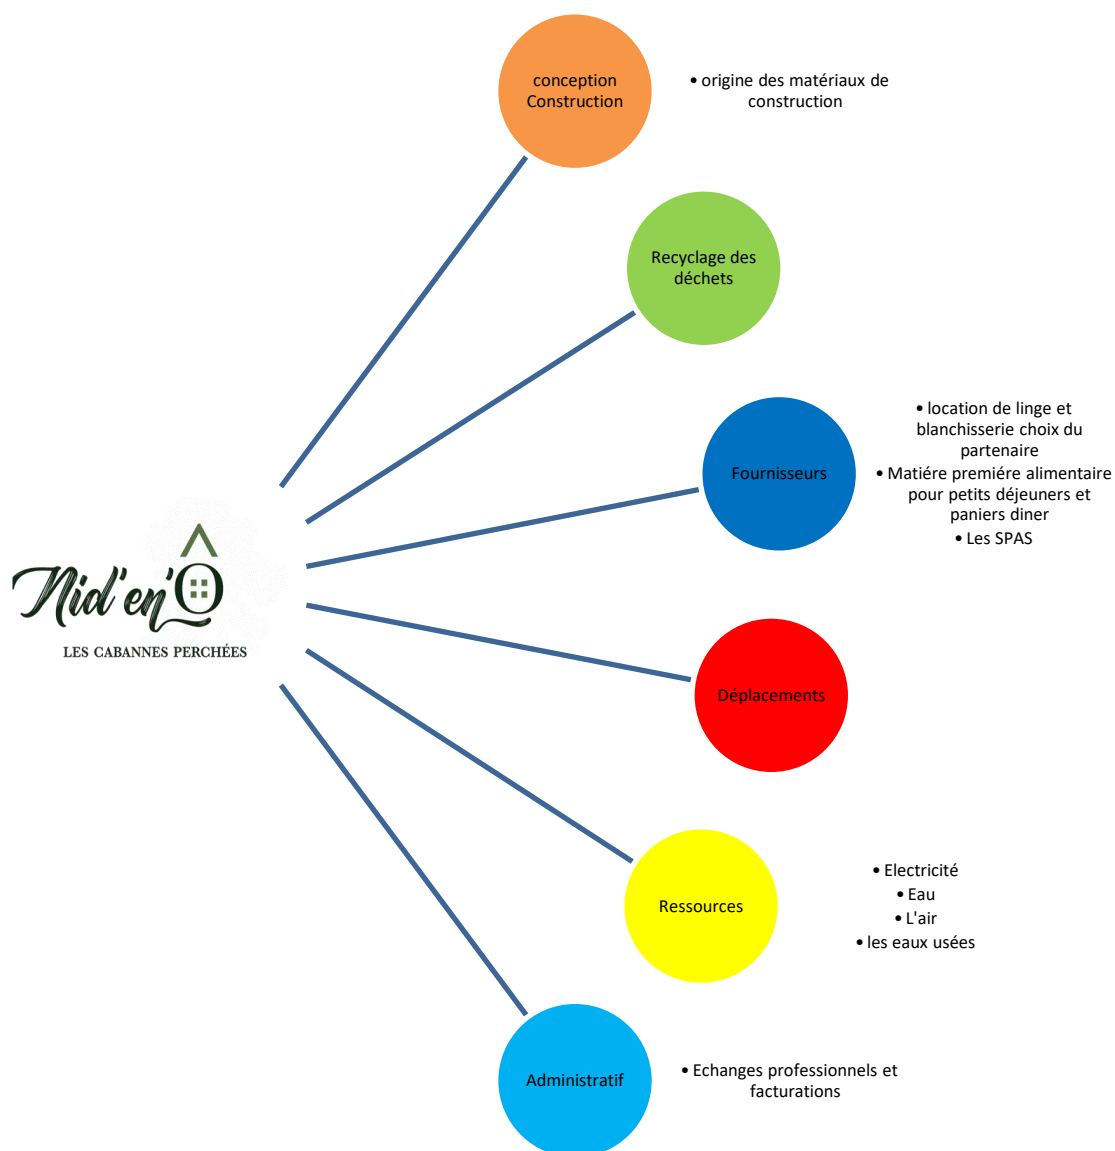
Nid'en'Ô
LES CABANNES PERCHÉES

conception Construction

• origine des matériaux de construction

Recyclage des déchets

Fournisseurs

• location de linge et blanchisserie choix du partenaire
• Matiére première alimentaire pour petits déjeuners et paniers diner
• Les SPAS

Déplacements

Ressources

• Electricité
• Eau
• L'air
• les eaux usées

Administratif

• Echanges professionnels et facturations